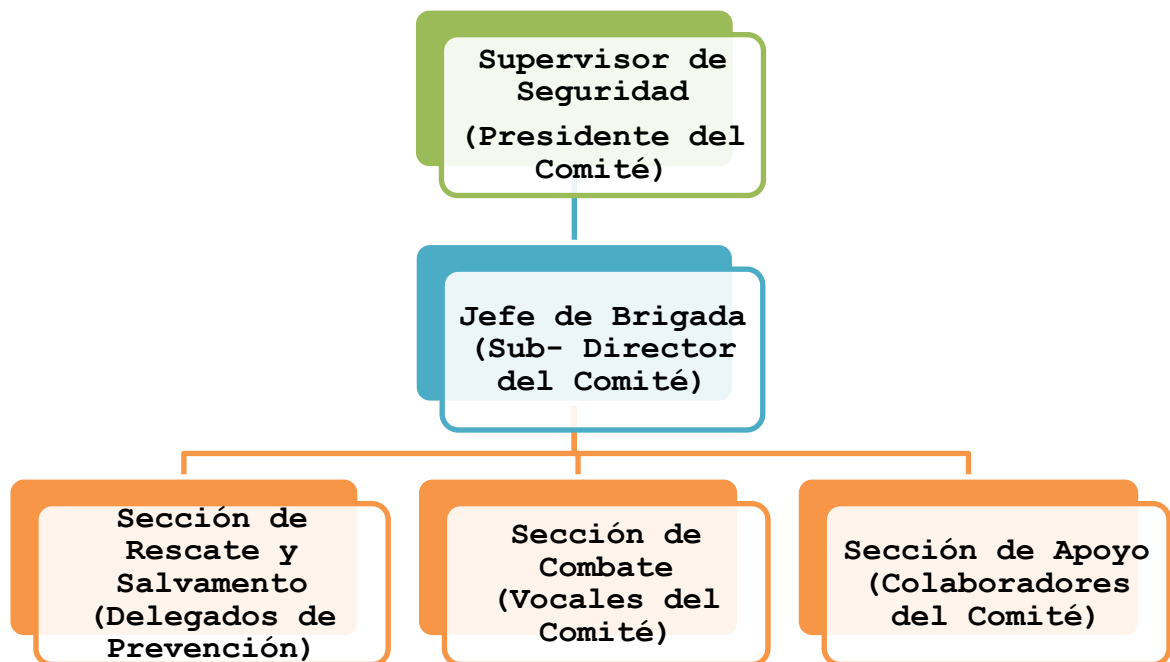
Supervisor de Seguridad
(Presidente del Comité)

Jefe de Brigada (Sub- Director del Comité)

Sección de Rescate y Salvamento (Delegados de Prevención)

Sección de Combate (Vocales del Comité)

Sección de Apoyo (Colaboradores del Comité)